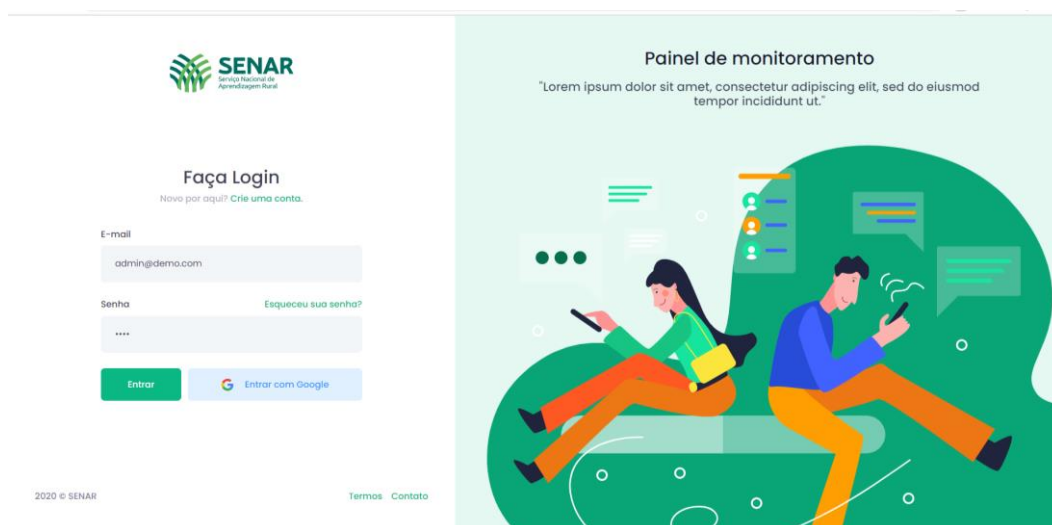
SENAR
Serviço Nacional de Aprendizagem Rural

Faça Login
Novo por aqui? Crie uma conta.

E-mail
admin@demo.com

Senha
Esqueceu sua senha?
••••

Entrar
G Entrar com Google

2020 © SENAR
Termos Contato

Painel de monitoramento
"Lorem ipsum dolor sit amet, consectetur adipiscing elit, sed do eiusmod tempor incididunt ut."